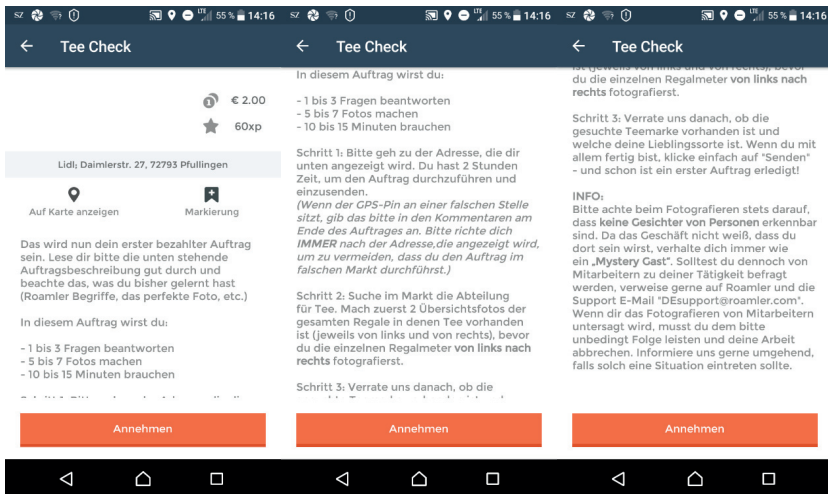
55 % 14:16

Tee Check

€ 2.00

60xp

Lidl; Daimlerstr. 27, 72793 Pfullingen

Auf Karte anzeigen

Markierung

Das wird nun dein erster bezahlter Auftrag sein. Lese dir bitte die unten stehende Auftragsbeschreibung gut durch und beachte das, was du bisher gelernt hast (Roamler Begriffe, das perfekte Foto, etc.)

In diesem Auftrag wirst du:

- 1 bis 3 Fragen beantworten
- 5 bis 7 Fotos machen
- 10 bis 15 Minuten brauchen

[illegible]

Annehmen

55 % 14:16

Tee Check

In diesem Auftrag wirst du:

- 1 bis 3 Fragen beantworten
- 5 bis 7 Fotos machen
- 10 bis 15 Minuten brauchen

Schritt 1: Bitte geh zu der Adresse, die dir unten angezeigt wird. Du hast 2 Stunden Zeit, um den Auftrag durchzuführen und einzusenden.
(Wenn der GPS-Pin an einer falschen Stelle sitzt, gib das bitte in den Kommentaren am Ende des Auftrages an. Bitte richte dich IMMER nach der Adresse,die angezeigt wird, um zu vermeiden, dass du den Auftrag im falschen Markt durchführst.)

Schritt 2: Suche im Markt die Abteilung für Tee. Mach zuerst 2 Übersichtsfotos der gesamten Regale in denen Tee vorhanden ist (jeweils von links und von rechts), bevor du die einzelnen Regalmeter von links nach rechts fotografierst.

Schritt 3: Verrate uns danach, ob die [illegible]

Annehmen

55 % 14:16

Tee Check

ist (jeweils von links und von rechts), bevor du die einzelnen Regalmeter von links nach rechts fotografierst.

Schritt 3: Verrate uns danach, ob die gesuchte Teemarke vorhanden ist und welche deine Lieblingssorte ist. Wenn du mit allem fertig bist, klicke einfach auf "Senden" - und schon ist ein erster Auftrag erledigt!

INFO:
Bitte achte beim Fotografieren stets darauf, dass keine Gesichter von Personen erkennbar sind. Da das Geschäft nicht weiß, dass du dort sein wirst, verhalte dich immer wie ein „Mystery Gast". Solltest du dennoch von Mitarbeitern zu deiner Tätigkeit befragt werden, verweise gerne auf Roamler und die Support E-Mail "DEsupport@roamler.com". Wenn dir das Fotografieren von Mitarbeitern untersagt wird, musst du dem bitte unbedingt Folge leisten und deine Arbeit abbrechen. Informiere uns gerne umgehend, falls solch eine Situation eintreten sollte.

Annehmen